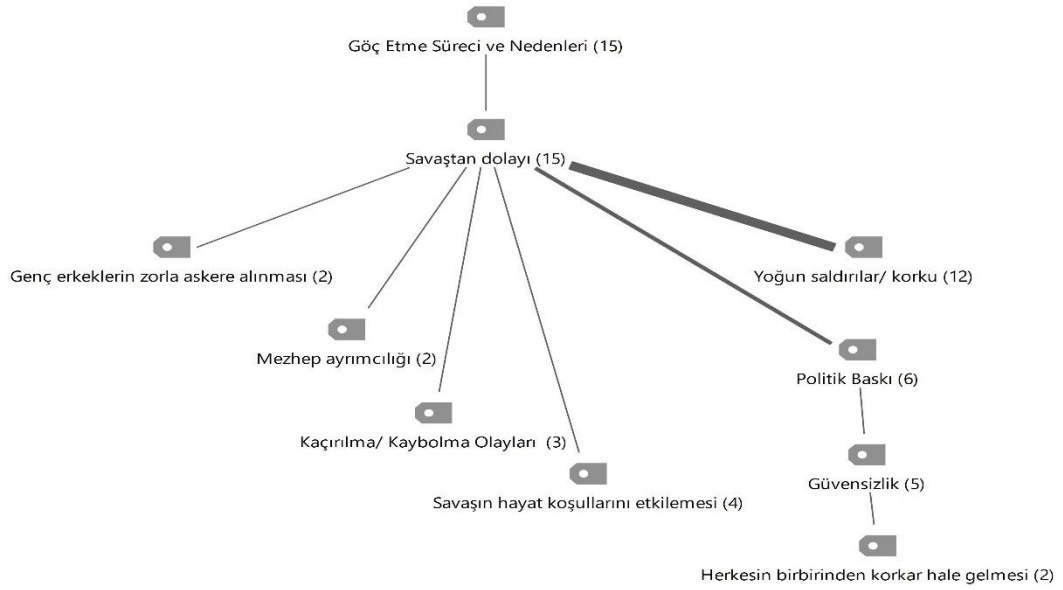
Göç Etme Süreci ve Nedenleri (15)

Savaştan dolayı (15)

Genç erkeklerin zorla askere alınması (2)

Yoğun saldırılar/ korku (12)

Mezhep ayrımcılığı (2)

Politik Baskı (6)

Kaçırılma/ Kaybolma Olayları (3)

Güvensizlik (5)

Savaşın hayat koşullarını etkilemesi (4)

Herkesin birbirinden korkar hale gelmesi (2)